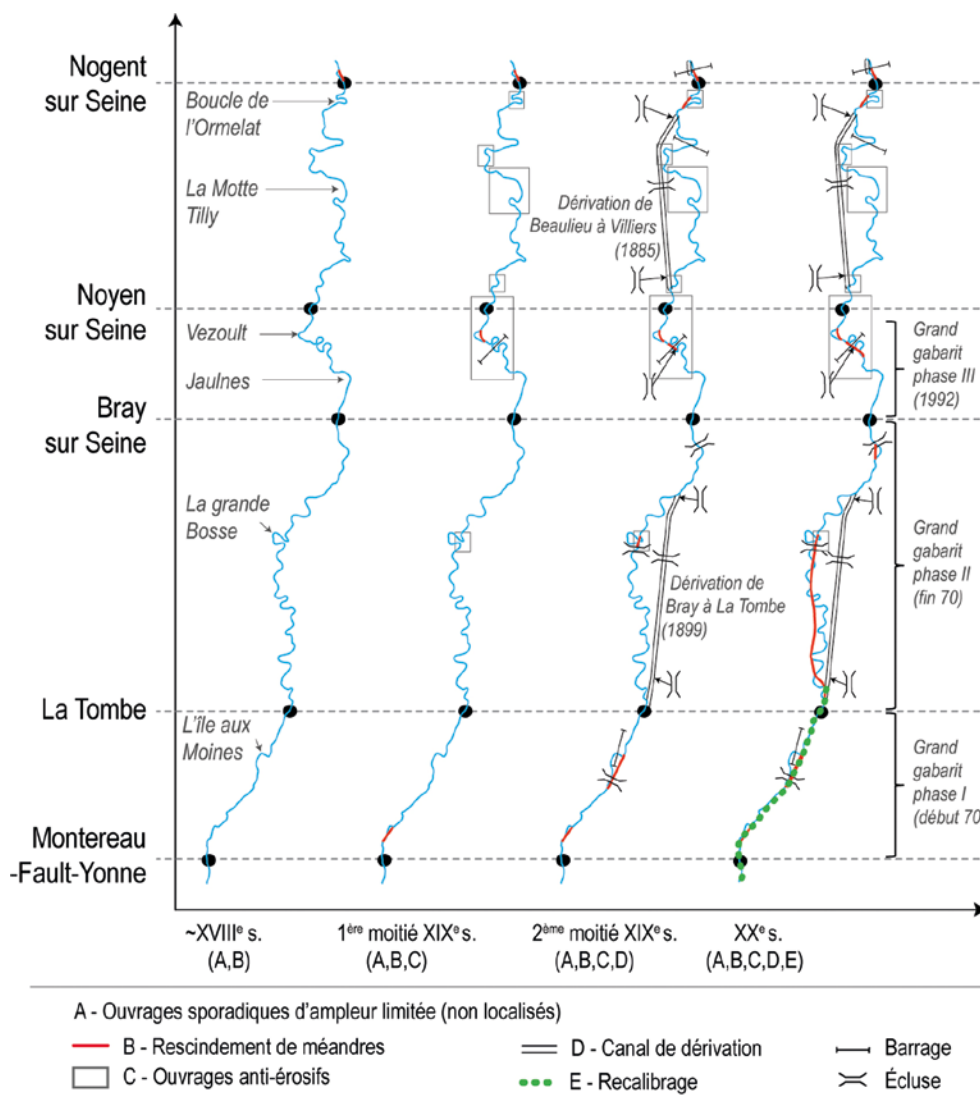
Nogent sur Seine

Boucle de l'Ormelat

La Motte Tilly

Dérivation de Beaulieu à Villiers (1885)

Noyen sur Seine

Vezoult

Jaulnes

Grand gabarit phase III (1992)

Bray sur Seine

La grande Bosse

Grand gabarit phase II (fin 70)

Dérivation de Bray à La Tombe (1899)

La Tombe

L'île aux Moines

Grand gabarit phase I (début 70

Montereau -Fault-Yonne

~XVIII$^{e}$ s. (A,B)

1$^{ère}$ moitié XIX$^{e}$ s. (A,B,C)

2$^{ème}$ moitié XIX$^{e}$ s. (A,B,C,D)

XX$^{e}$ s. (A,B,C,D,E)

A - Ouvrages sporadiques d'ampleur limitée (non localisés)

B - Rescindement de méandres

C - Ouvrages anti-érosifs

D - Canal de dérivation

E - Recalibrage

Barrage

Écluse